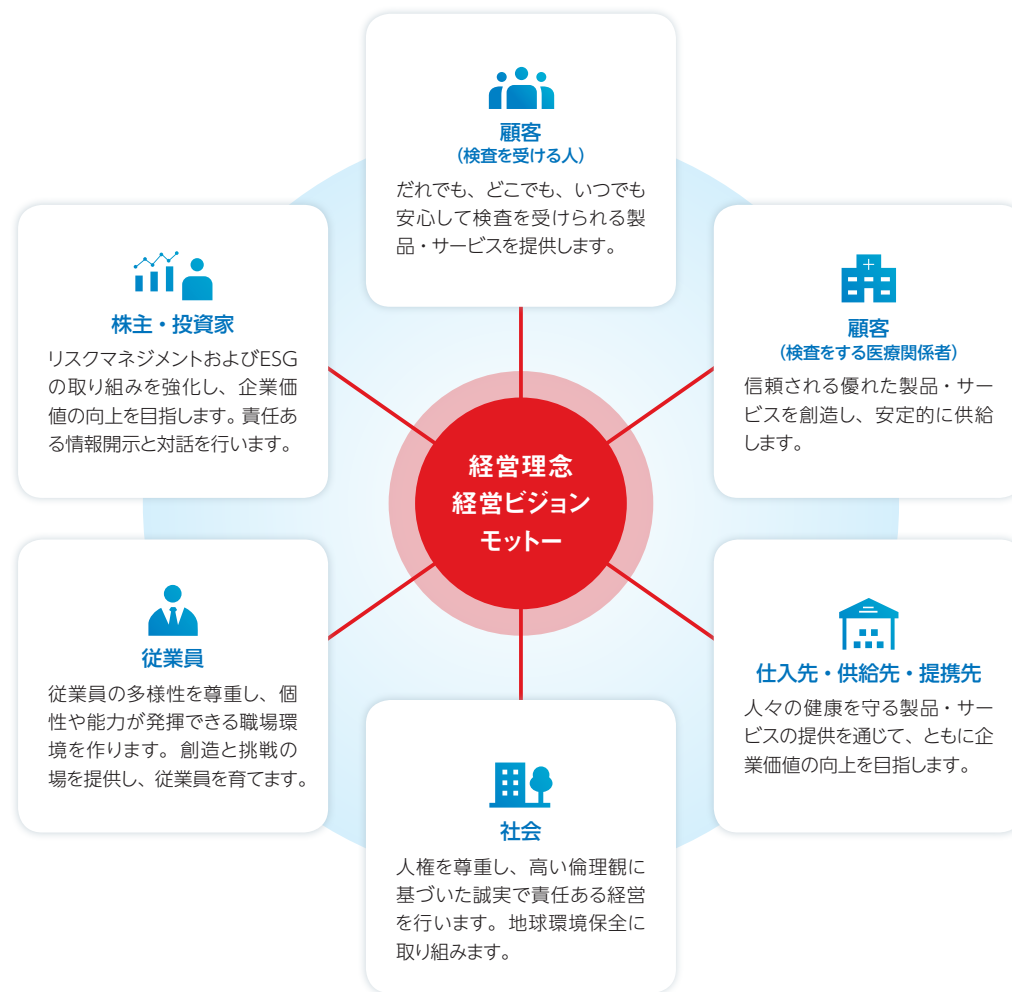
顧客
（検査を受ける人）
だれでも、どこでも、いつでも安心して検査を受けられる製品・サービスを提供します。

株主・投資家
リスクマネジメントおよびESGの取り組みを強化し、企業価値の向上を目指します。責任ある情報開示と対話を行います。

顧客
（検査をする医療関係者）
信頼される優れた製品・サービスを創造し、安定的に供給します。

経営理念
経営ビジョン
モットー

従業員
従業員の多様性を尊重し、個性や能力が発揮できる職場環境を作ります。創造と挑戦の場を提供し、従業員を育てます。

仕入先・供給先・提携先
人々の健康を守る製品・サービスの提供を通じて、ともに企業価値の向上を目指します。

社会
人権を尊重し、高い倫理観に基づいた誠実で責任ある経営を行います。地球環境保全に取り組みます。